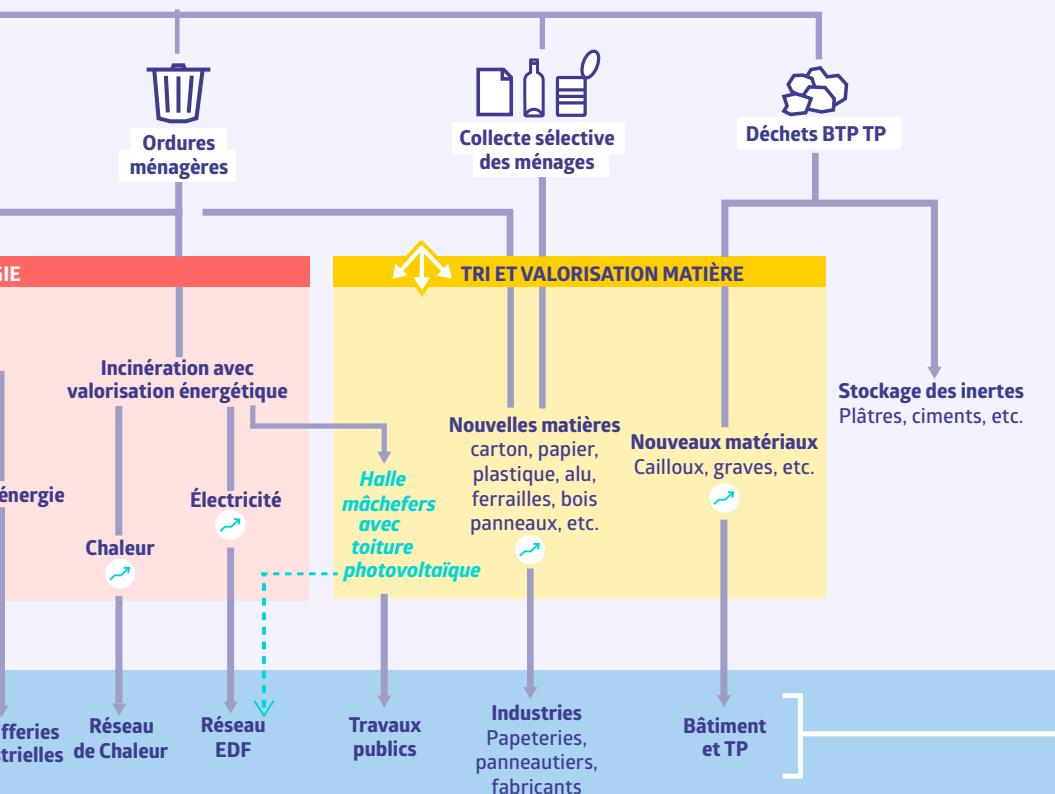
Ordures ménagères

Collecte sélective des ménages

Déchets BTP TP

GIE

TRI ET VALORISATION MATIÈRE

Incinération avec valorisation énergétique

Stockage des inertes
Plâtres, ciments, etc.

énergie

Électricité

Chaleur

Halle mâchefers avec toiture photovoltaïque

Nouvelles matières
carton, papier, plastique, alu, ferrailles, bois panneaux, etc.

Nouveaux matériaux
Cailloux, graves, etc.

fferies trielles

Réseau de Chaleur

Réseau EDF

Travaux publics

Industries
Papeteries, panneautiers, fabricants

Bâtiment et TP